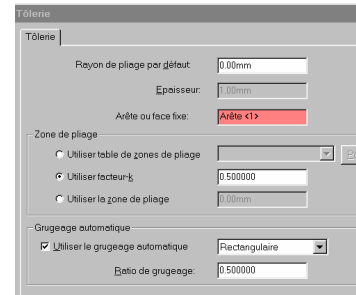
Tôlerie

Tôlerie

Rayon de pliage par défaut: 0.00mm

Epaisseur: 1.00mm

Arête ou face fixe: Arête <1>

Zone de pliage

Utiliser table de zones de pliage

Utiliser facteur-k 0.500000

Utiliser la zone de pliage 0.00mm

Grugeage automatique

Utiliser le grugeage automatique Rectangulaire

Ratio de grugeage: 0.500000